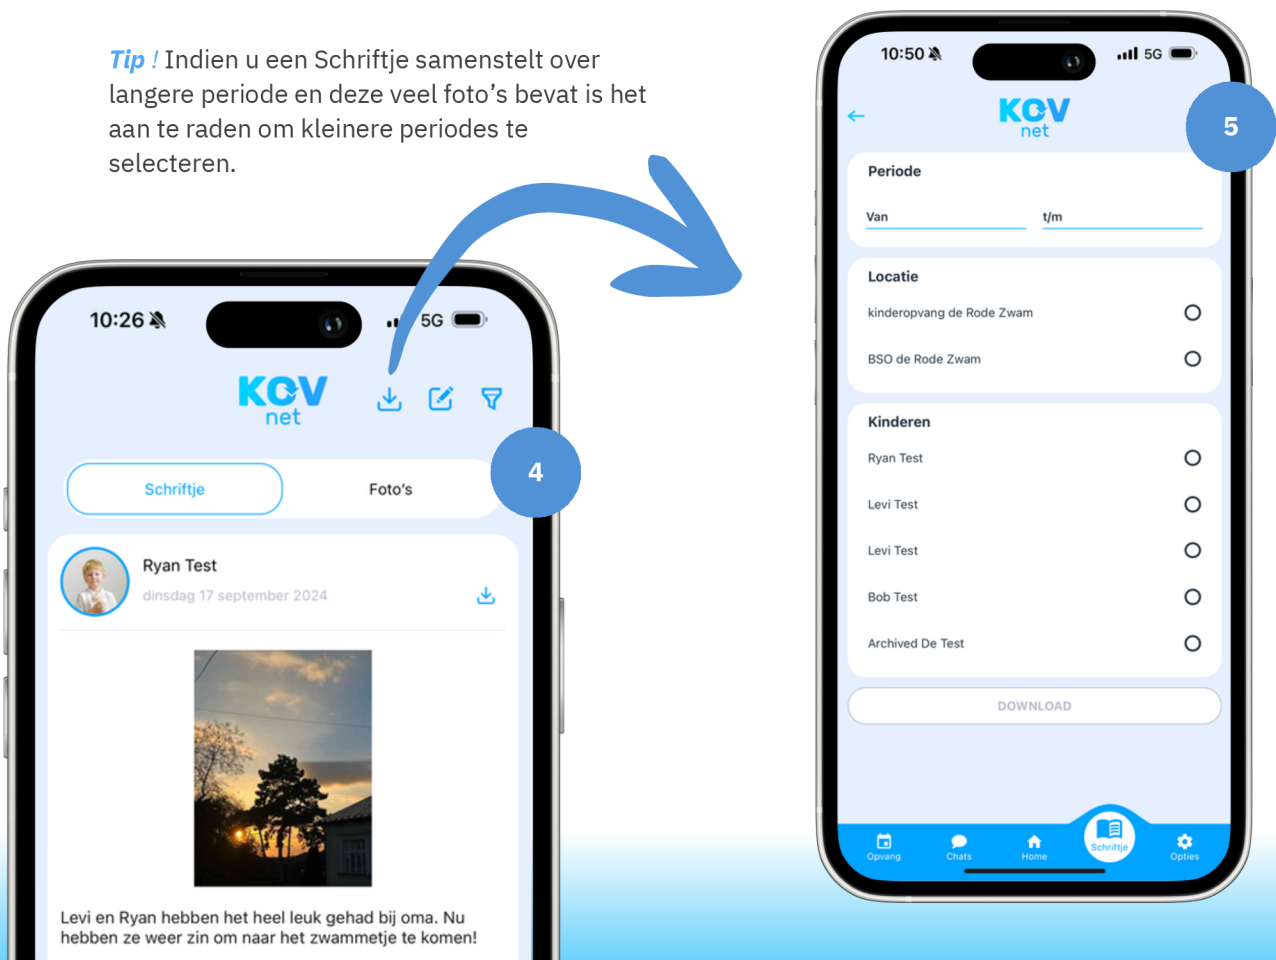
*Tip !* Indien u een Schriftje samenstelt over langere periode en deze veel foto's bevat is het aan te raden om kleinere periodes te selecteren.

10:26

5G

KOV net

4

Schriftje

Foto's

Ryan Test

dinsdag 17 september 2024

Levi en Ryan hebben het heel leuk gehad bij oma. Nu hebben ze weer zin om naar het zwammetje te komen!

10:50

5G

KOV net

5

Periode

Van

t/m

Locatie

kinderopvang de Rode Zwam

BSO de Rode Zwam

Kinderen

Ryan Test

Levi Test

Levi Test

Bob Test

Archived De Test

DOWNLOAD

Opvang

Chats

Home

Schriftje

Opties